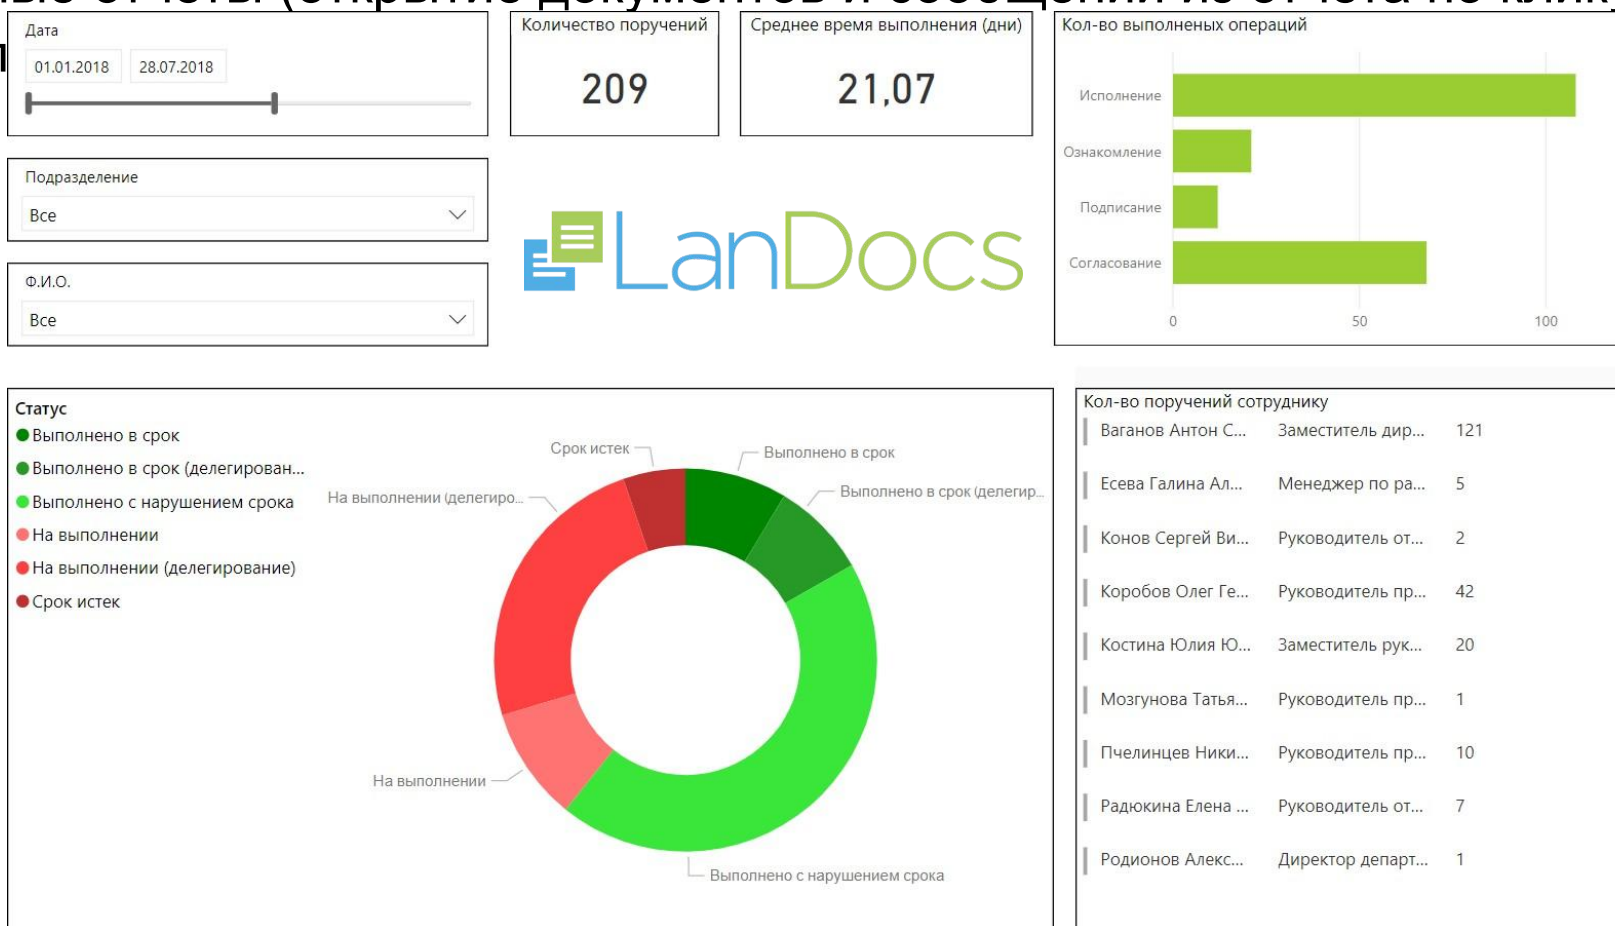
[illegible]

Дата
01.01.2018 28.07.2018

Количество поручений
209

Среднее время выполнения (дни)
21,07

Кол-во выполненых операций
Исполнение
Ознакомление
Подписание
Согласование
0 50 100

Подразделение
Все

Ф.И.О.
Все

LanDocs

Статус
Выполнено в срок
Выполнено в срок (делегирован...
Выполнено с нарушением срока
На выполнении
На выполнении (делегирование)
Срок истек

Срок истек
Выполнено в срок
На выполнении (делегиро...
Выполнено в срок (делегир...
На выполнении
Выполнено с нарушением срока

Кол-во поручений сотруднику

| | | |
|---|---|---|
| Ваганов Антон С... | Заместитель дир... | 121 |
| Есева Галина Ал... | Менеджер по ра... | 5 |
| Конов Сергей Ви... | Руководитель от... | 2 |
| Коробов Олег Ге... | Руководитель пр... | 42 |
| Костина Юлия Ю... | Заместитель рук... | 20 |
| Мозгунова Татья... | Руководитель пр... | 1 |
| Пчелинцев Ники... | Руководитель пр... | 10 |
| Радюкина Елена ... | Руководитель от... | 7 |
| Родионов Алекс... | Директор департ... | 1 |